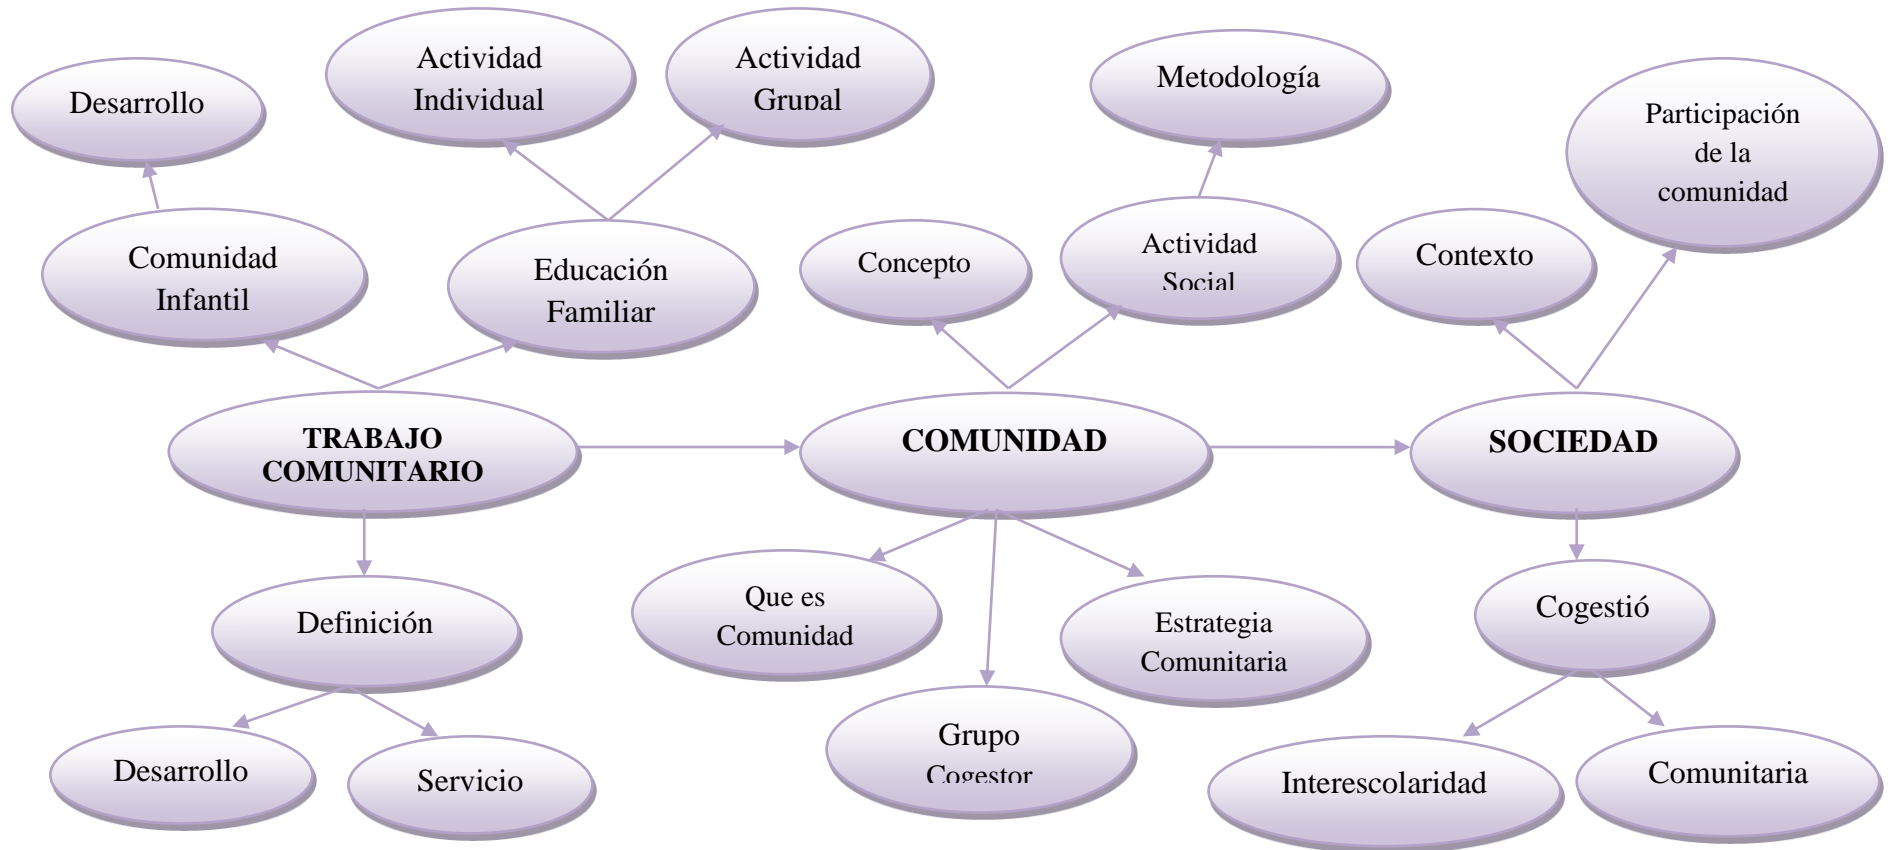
Desarrollo

Actividad Individual

Actividad Grupal

Metodología

Participación de la comunidad

Comunidad Infantil

Educación Familiar

Concepto

Actividad Social

Contexto

TRABAJO COMUNITARIO

COMUNIDAD

SOCIEDAD

Definición

Que es Comunidad

Estrategia Comunitaria

Cogestió

Grupo Cogestor

Desarrollo

Servicio

Interescolaridad

Comunitaria